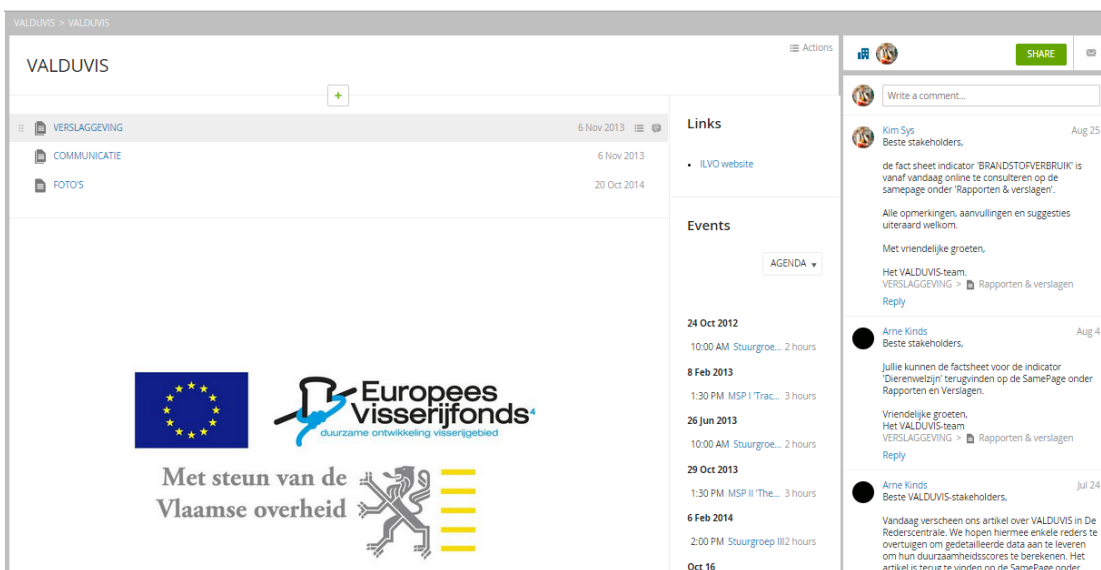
VALDUVIS > VALDUVIS

Actions

VALDUVIS

+

VERSLAGGEVING 6 Nov 2013

COMMUNICATIE 6 Nov 2013

FOTO'S 20 Oct 2014

Europees Visserijfonds
duurzame ontwikkeling visserijgebied

Met steun van de Vlaamse overheid

Links

ILVO website

Events

AGENDA

24 Oct 2012
10:00 AM Stuurgroe... 2 hours

8 Feb 2013
1:30 PM MSP I 'Trac... 3 hours

26 Jun 2013
10:00 AM Stuurgroe... 2 hours

29 Oct 2013
1:30 PM MSP II 'The... 3 hours

6 Feb 2014
2:00 PM Stuurgroep III2 hours

Oct 16

SHARE

Write a comment...

Kim Sys Aug 25
Beste stakeholders,

de fact sheet indicator 'BRANDSTOFVERBRUIK' is vanaf vandaag online te consulteren op de samepage onder 'Rapporten & verslagen'.

Alle opmerkingen, aanvullingen en suggesties uiteraard welkom.

Met vriendelijke groeten,

Het VALDUVIS-team.
VERSLAGGEVING > Rapporten & verslagen
Reply

Arne Kinds Aug 4
Beste stakeholders,

Jullie kunnen de factsheet voor de indicator 'Dierenwelzijn' terugvinden op de SamePage onder Rapporten en Verslagen.

Vriendelijke groeten,
Het VALDUVIS-team
VERSLAGGEVING > Rapporten & verslagen
Reply

Arne Kinds Jul 24
Beste VALDUVIS-stakeholders,

Vandaag verscheen ons artikel over VALDUVIS in De Rederscentrale. We hopen hiermee enkele reders te overtuigen om gedetailleerde data aan te leveren om hun duurzaamheidsscores te berekenen. Het artikel is terug te vinden op de SamePage onder